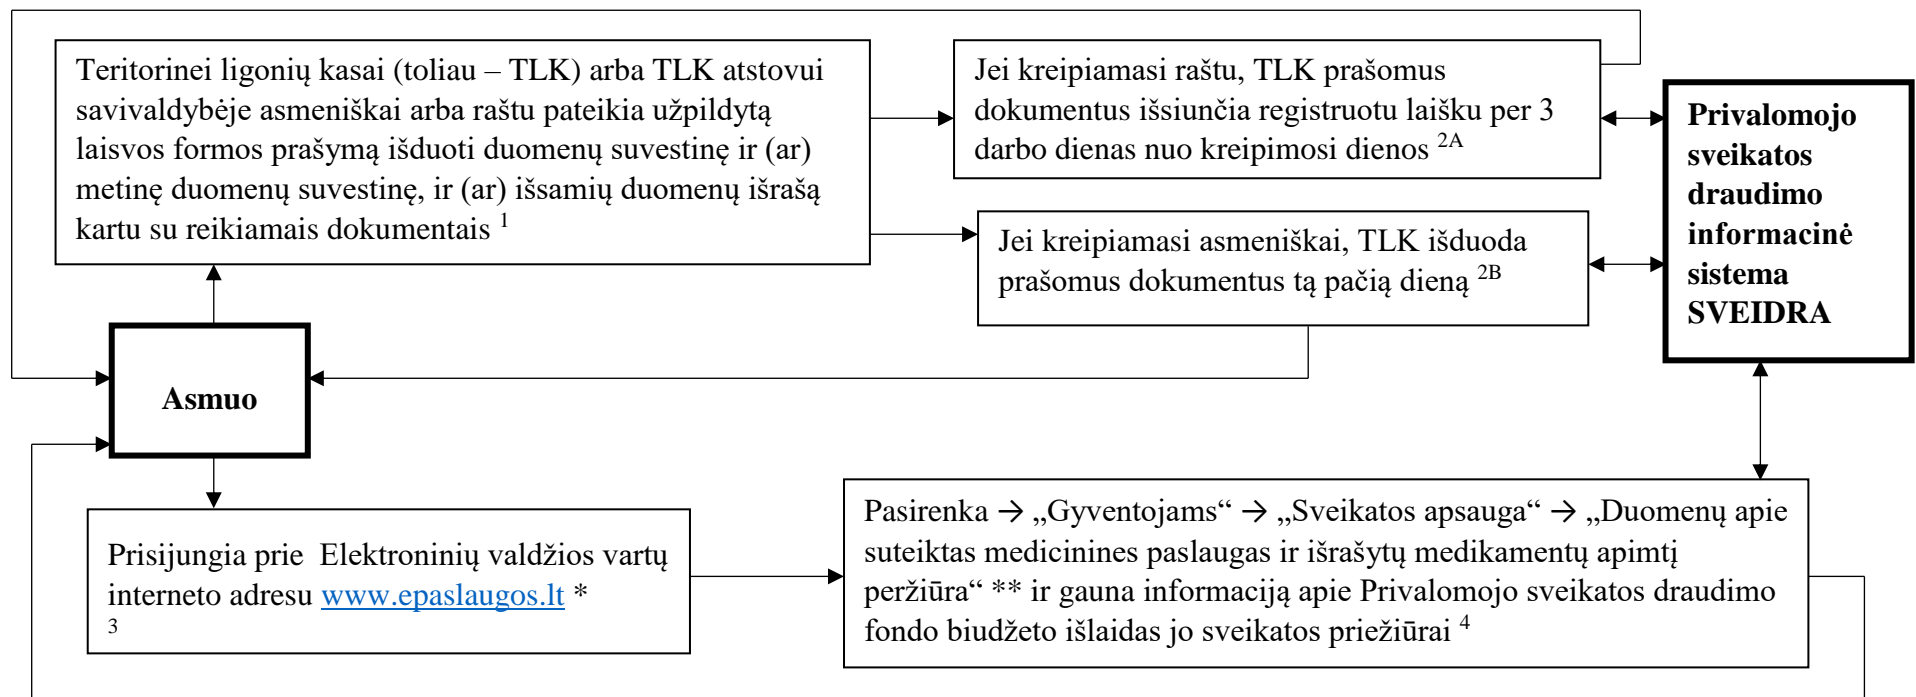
Teritorinei ligonių kasai (toliau – TLK) arba TLK atstovui savivaldybėje asmeniškai arba raštu pateikia užpildytą laisvos formos prašymą išduoti duomenų suvestinę ir (ar) metinę duomenų suvestinę, ir (ar) išsamių duomenų išrašą kartu su reikiamais dokumentais $^{1}$

Jei kreipiamasi raštu, TLK prašomus dokumentus išsiunčia registruotu laišku per 3 darbo dienas nuo kreipimosi dienos $^{2A}$

Jei kreipiamasi asmeniškai, TLK išduoda prašomus dokumentus tą pačią dieną $^{2B}$

Privalomojo sveikatos draudimo informacinė sistema SVEIDRA

Asmuo

Prisijungia prie Elektroninių valdžios vartų interneto adresu www.epaslaugos.lt * $^{3}$

Pasirenka → „Gyventojams“ → „Sveikatos apsauga“ → „Duomenų apie suteiktas medicinines paslaugas ir išrašytų medikamentų apimtį peržiūra“ ** ir gauna informaciją apie Privalomojo sveikatos draudimo fondo biudžeto išlaidas jo sveikatos priežiūrai $^{4}$